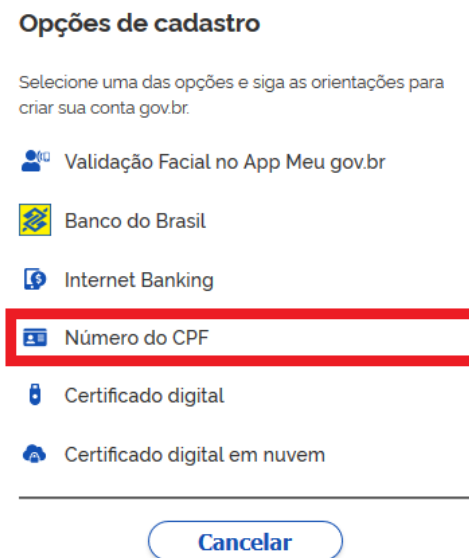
Opções de cadastro

Selecione uma das opções e siga as orientações para criar sua conta gov.br.

Validação Facial no App Meu gov.br

Banco do Brasil

Internet Banking

Número do CPF

Certificado digital

Certificado digital em nuvem

Cancelar